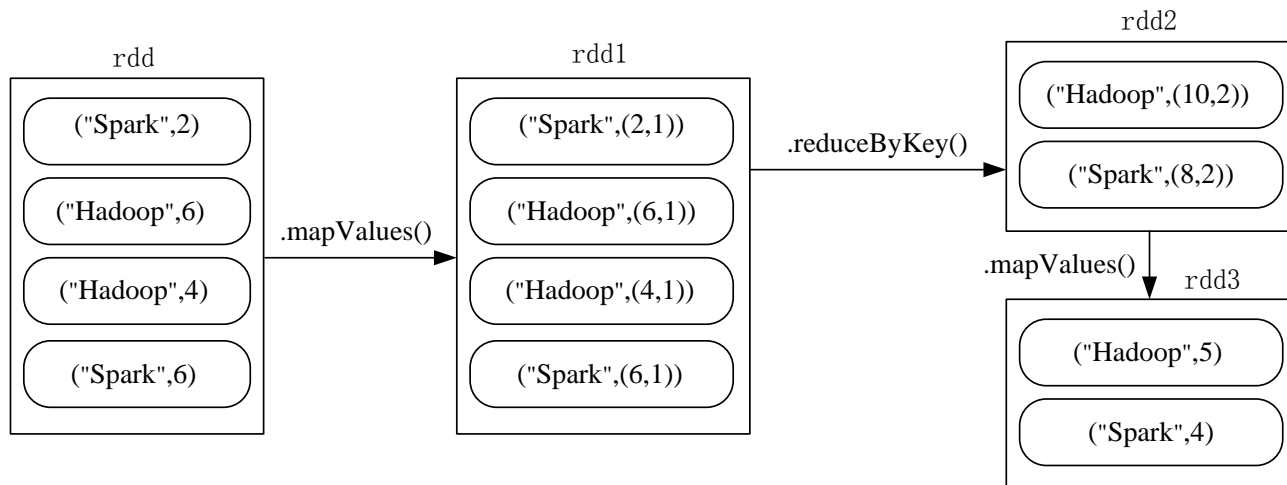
rdd

("Spark",2)

("Hadoop",6)

("Hadoop",4)

("Spark",6)

.mapValues()

rdd1

("Spark",(2,1))

("Hadoop",(6,1))

("Hadoop",(4,1))

("Spark",(6,1))

.reduceByKey()

rdd2

("Hadoop",(10,2))

("Spark",(8,2))

.mapValues()

rdd3

("Hadoop",5)

("Spark",4)